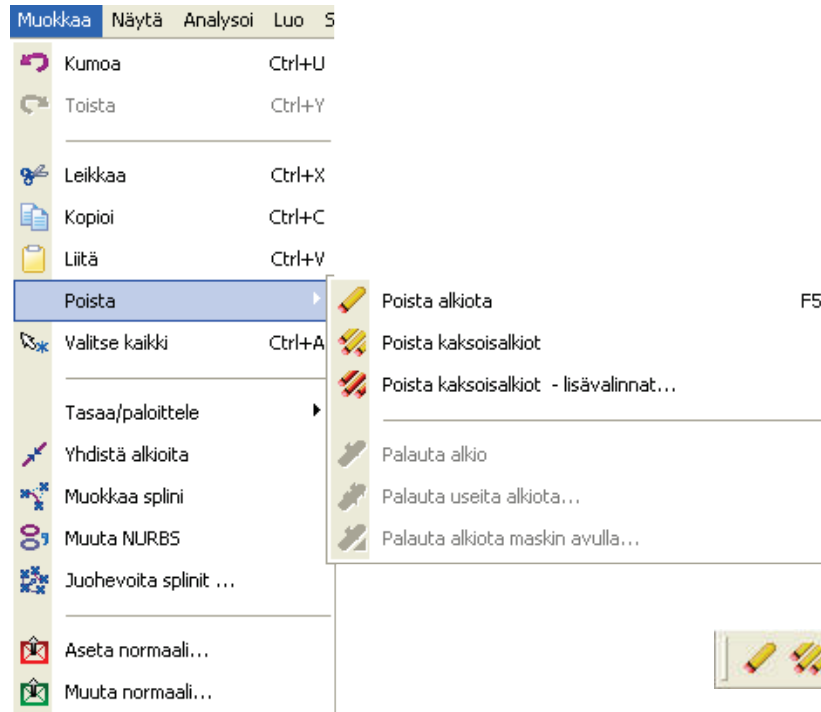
Muokkaa Näytä Analysoi Luo S

Kumoa Ctrl+U
Toista Ctrl+Y

Leikkaa Ctrl+X
Kopioi Ctrl+C
Liitä Ctrl+V
Poista
Valitse kaikki Ctrl+A

Tasaa/paloittele
Yhdistä alkioita
Muokkaa splini
Muuta NURBS
Juohevoita splinit ...

Aseta normaali...
Muuta normaali...

Poista alkiota F5
Poista kaksoisalkiot
Poista kaksoisalkiot - lisävalinnat...

Palauta alkio
Palauta useita alkiota...
Palauta alkiota maskin avulla...